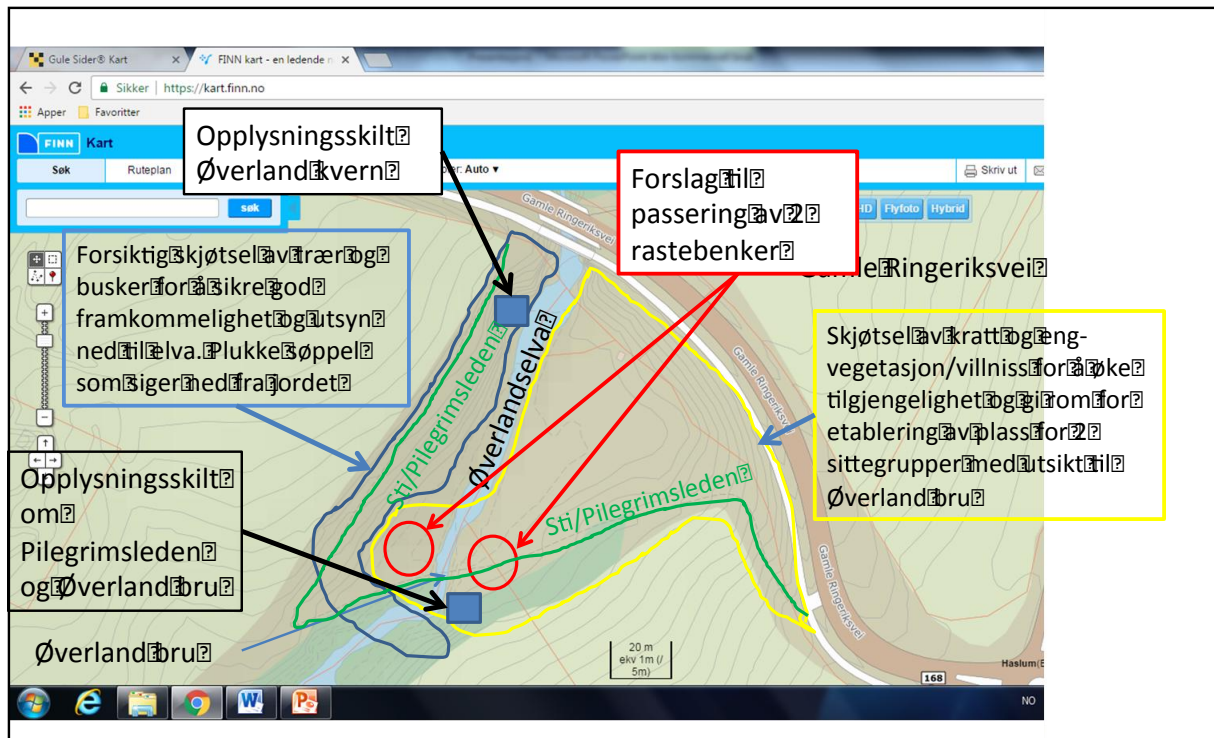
Gule Sider® Kart
FINN kart - en ledende
Sikker | https://kart.finn.no
Apper
Favoritter
FINN Kart
Søk
Ruteplan
Auto ▾
Skriv ut
søk
HD
Flyfoto
Hybrid

Opplysningsskilt Øverland kvern

Forslag til passering av 2 rastebenker

Gamle Ringeriksvei

Forsiktig skjøtsel av trær og busker for å sikre god framkommelighet og utsyn ned til elva. Plukke søppel som siger med fra jordet

Sti/Pilegrimsleden

Øverlandselva

Skjøtsel av kratt og engvegetasjon/villniss for å øke tilgjengelighet og gi rom for etablering av plass for 2 sittegrupper med utsikt til Øverland bru

Gamle Ringeriksvei

Opplysningsskilt om Pilegrimsleden og Øverland bru

Sti/Pilegrimsleden

Øverland bru

20 m ekv 1m (/ 5m)

Gamle Ringeriksvei

Haslum

168

NO